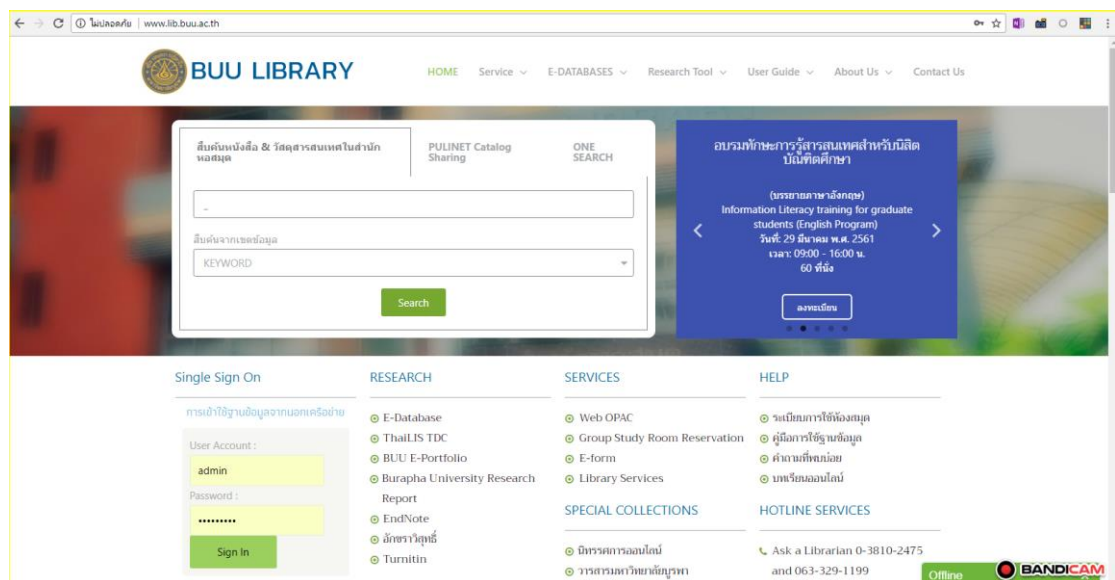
ไม่ปลอดภัย | www.lib.buu.ac.th

BUU LIBRARY

HOME Service E-DATABASES Research Tool User Guide About Us Contact Us

สืบค้นหนังสือ & วัสดุสารสนเทศในสำนักหอสมุด

PULINET Catalog Sharing

ONE SEARCH

สืบค้นจากเขตข้อมูล

KEYWORD

Search

อบรมทักษะการรู้สารสนเทศสำหรับนิสิตบัณฑิตศึกษา

(บรรยายภาษาอังกฤษ)
Information Literacy training for graduate students (English Program)
วันที่: 29 มีนาคม พ.ศ. 2561
เวลา: 09:00 - 16:00 น.
60 ที่นั่ง

ลงทะเบียน

Single Sign On

การเข้าใช้ฐานข้อมูลจากนอกเครือข่าย

User Account :

admin

Password :

•••••••••

Sign In

RESEARCH

E-Database
ThaiLIS TDC
BUU E-Portfolio
Burapha University Research Report
EndNote
อักขราวิสุทธิ์
Turnitin

SERVICES

Web OPAC
Group Study Room Reservation
E-form
Library Services

SPECIAL COLLECTIONS

นิทรรศการออนไลน์
วารสารมหาวิทยาลัยบูรพา

HELP

ระเบียบการใช้ห้องสมุด
คู่มือการใช้ฐานข้อมูล
คำถามที่พบบ่อย
บทเรียนออนไลน์

HOTLINE SERVICES

Ask a Librarian 0-3810-2475 and 063-329-1199

Offline

BANDICAM